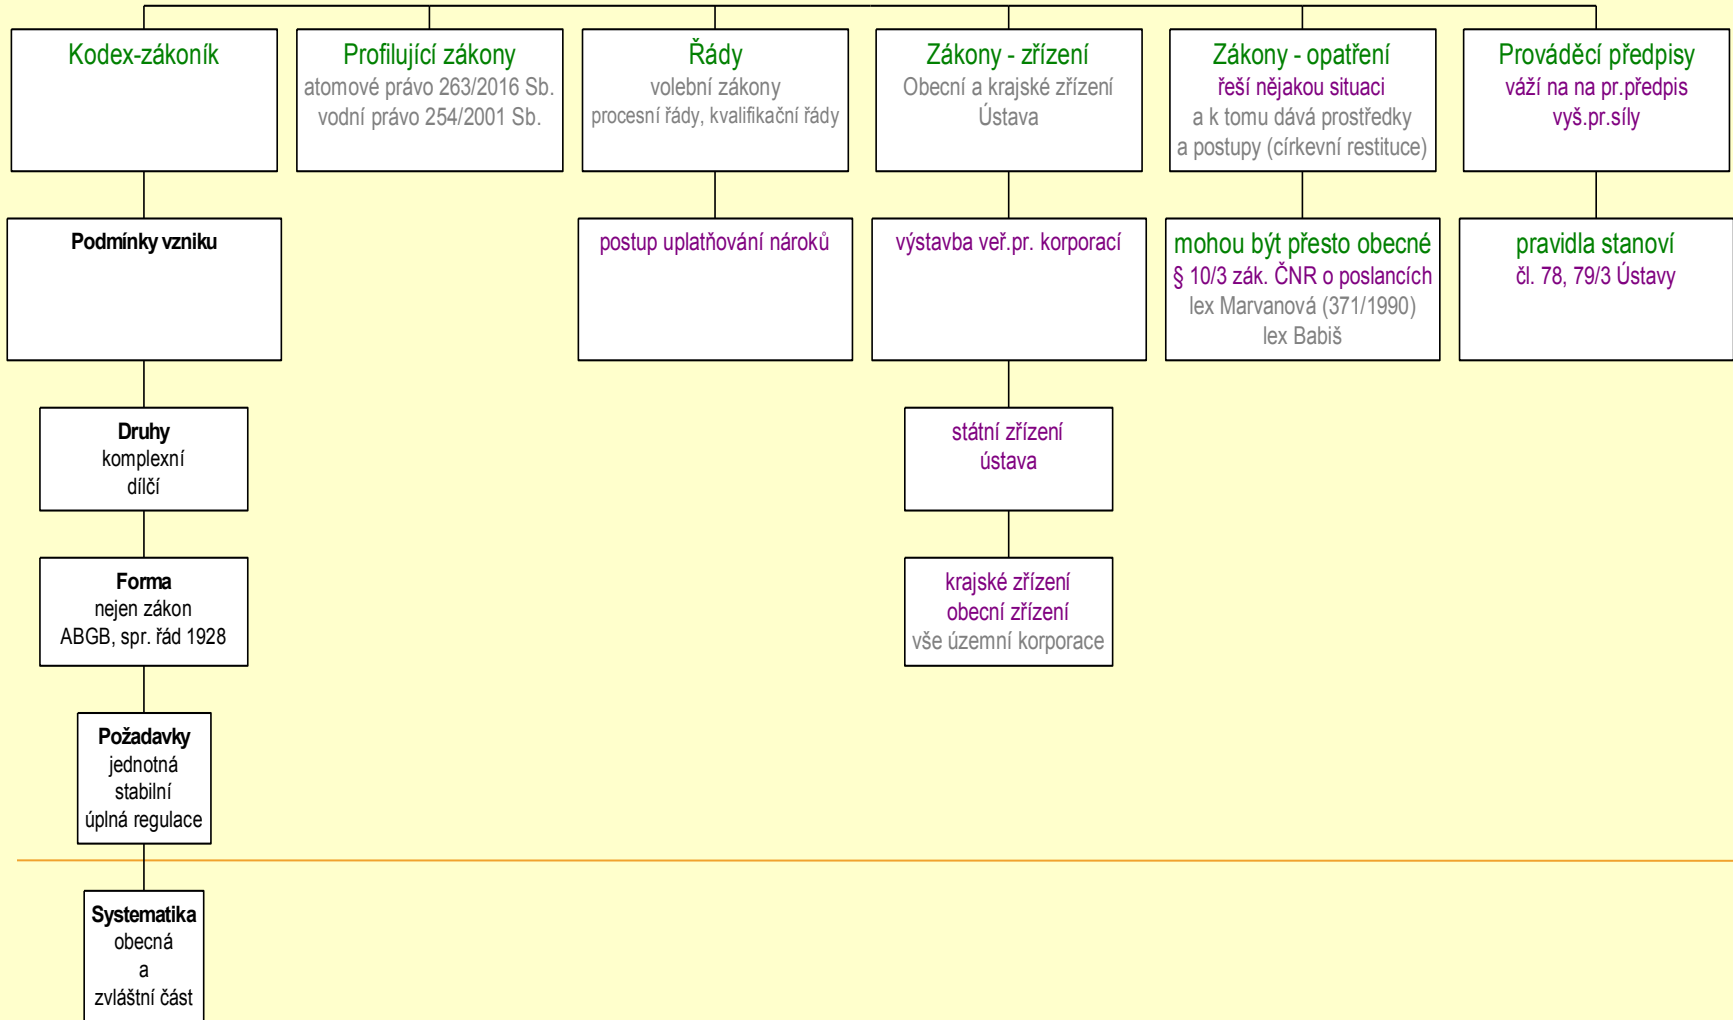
Kodex-zákoník

Profilující zákony
atomové právo 263/2016 Sb.
vodní právo 254/2001 Sb.

Řády
volební zákony
procesní řády, kvalifikační řády

Zákony - zřízení
Obecní a krajské zřízení
Ústava

Zákony - opatření
řeší nějakou situaci
a k tomu dává prostředky
a postupy (církevní restituce)

Prováděcí předpisy
váží na na pr.předpis
vyš.pr.síly

Podmínky vzniku

postup uplatňování nároků

výstavba veř.pr. korporací

mohou být přesto obecné
§ 10/3 zák. ČNR o poslancích
lex Marvanová (371/1990)
lex Babiš

pravidla stanoví
čl. 78, 79/3 Ústavy

Druhy
komplexní
dílčí

státní zřízení
ústava

Forma
nejen zákon
ABGB, spr. řád 1928

krajské zřízení
obecní zřízení
vše územní korporace

Požadavky
jednotná
stabilní
úplná regulace

Systematika
obecná
a
zvláštní část